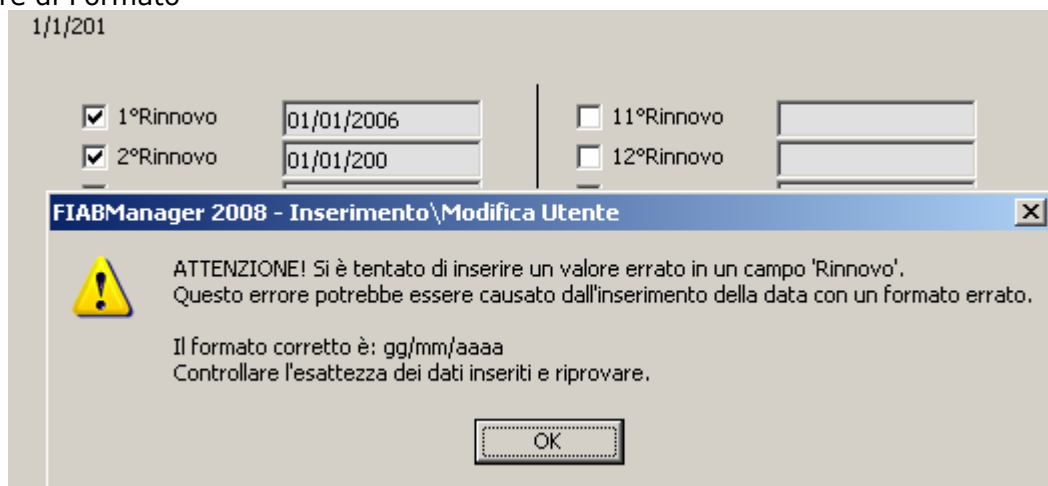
re di Formato

1/1/201

1°Rinnovo 01/01/2006
2°Rinnovo 01/01/200

11°Rinnovo
12°Rinnovo

FIABManager 2008 - Inserimento\Modifica Utente

ATTENZIONE! Si è tentato di inserire un valore errato in un campo 'Rinnovo'.
Questo errore potrebbe essere causato dall'inserimento della data con un formato errato.

Il formato corretto è: gg/mm/aaaa
Controllare l'esattezza dei dati inseriti e riprovare.

OK